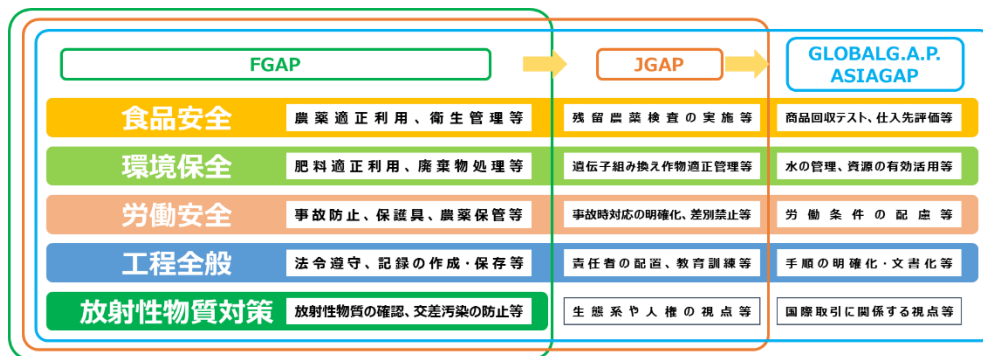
| | FGAP | JGAP | GLOBALG.A.P. ASIAGAP |
|---|---|---|---|
| 食品安全 | 農薬適正利用、衛生管理等 | 残留農薬検査の実施等 | 商品回収テスト、仕入先評価等 |
| 環境保全 | 肥料適正利用、廃棄物処理等 | 遺伝子組み換え作物適正管理等 | 水の管理、資源の有効活用等 |
| 労働安全 | 事故防止、保護具、農薬保管等 | 事故時対応の明確化、差別禁止等 | 労働条件の配慮等 |
| 工程全般 | 法令遵守、記録の作成・保存等 | 責任者の配置、教育訓練等 | 手順の明確化・文書化等 |
| 放射性物質対策 | 放射性物質の確認、交差汚染の防止等 | 生態系や人権の視点等 | 国際取引に関係する視点等 |